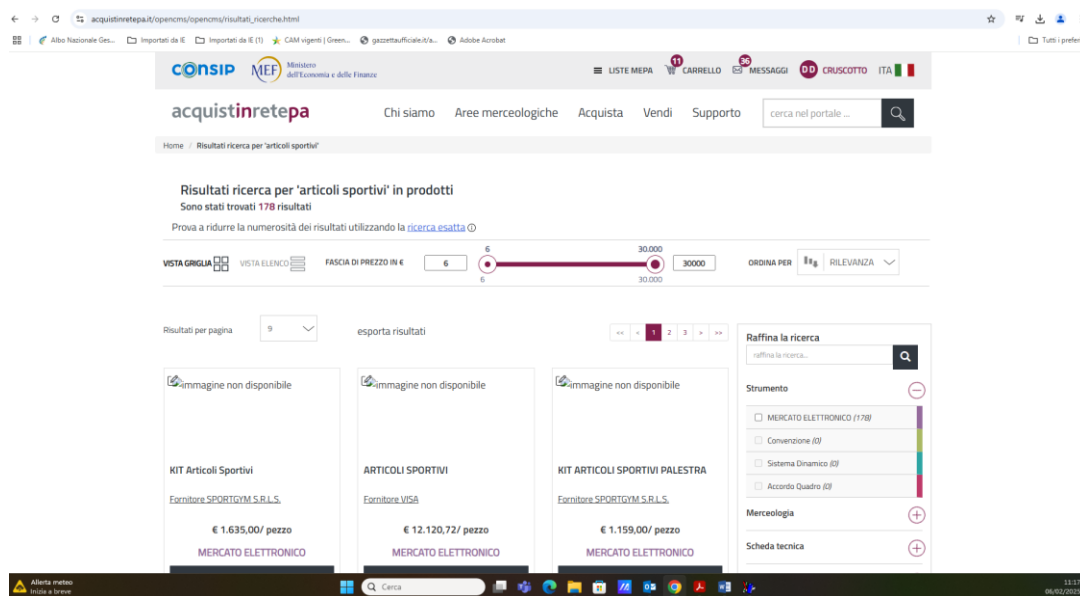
acquistinretepa.it/opencms/opencms/risultati_ricerche.html

Albo Nazionale Ges... Importati da IE Importati da IE (1) CAM vigenti | Green... gazzettaufficiale.it/a... Adobe Acrobat Tutti i prefer

CONSIP MEF Ministero dell'Economia e delle Finanze

LISTE MEPA 11 CARRELLO 36 MESSAGGI DD CRUSCOTTO ITA

acquistinretepa

Chi siamo Aree merceologiche Acquista Vendi Supporto cerca nel portale ...

Home / Risultati ricerca per 'articoli sportivi'

Risultati ricerca per 'articoli sportivi' in prodotti

Sono stati trovati 178 risultati

Prova a ridurre la numerosità dei risultati utilizzando la ricerca esatta

VISTA GRIGLIA VISTA ELENCO FASCIA DI PREZZO IN € 6 6 30.000 6 30.000 30000 ORDINA PER RILEVANZA

Risultati per pagina 9 esporta risultati << < 1 2 3 > >>

Raffina la ricerca
raffina la ricerca...

Strumento
MERCATO ELETTRONICO (178)
Convenzione (0)
Sistema Dinamico (0)
Accordo Quadro (0)

Merceologia

Scheda tecnica

immagine non disponibile
KIT Articoli Sportivi
Fornitore SPORTGYM S.R.L.S.
€ 1.635,00/ pezzo
MERCATO ELETTRONICO

immagine non disponibile
ARTICOLI SPORTIVI
Fornitore VISA
€ 12.120,72/ pezzo
MERCATO ELETTRONICO

immagine non disponibile
KIT ARTICOLI SPORTIVI PALESTRA
Fornitore SPORTGYM S.R.L.S.
€ 1.159,00/ pezzo
MERCATO ELETTRONICO

Allerta meteo
Inizia a breve
Cerca
11:1
06/02/2025